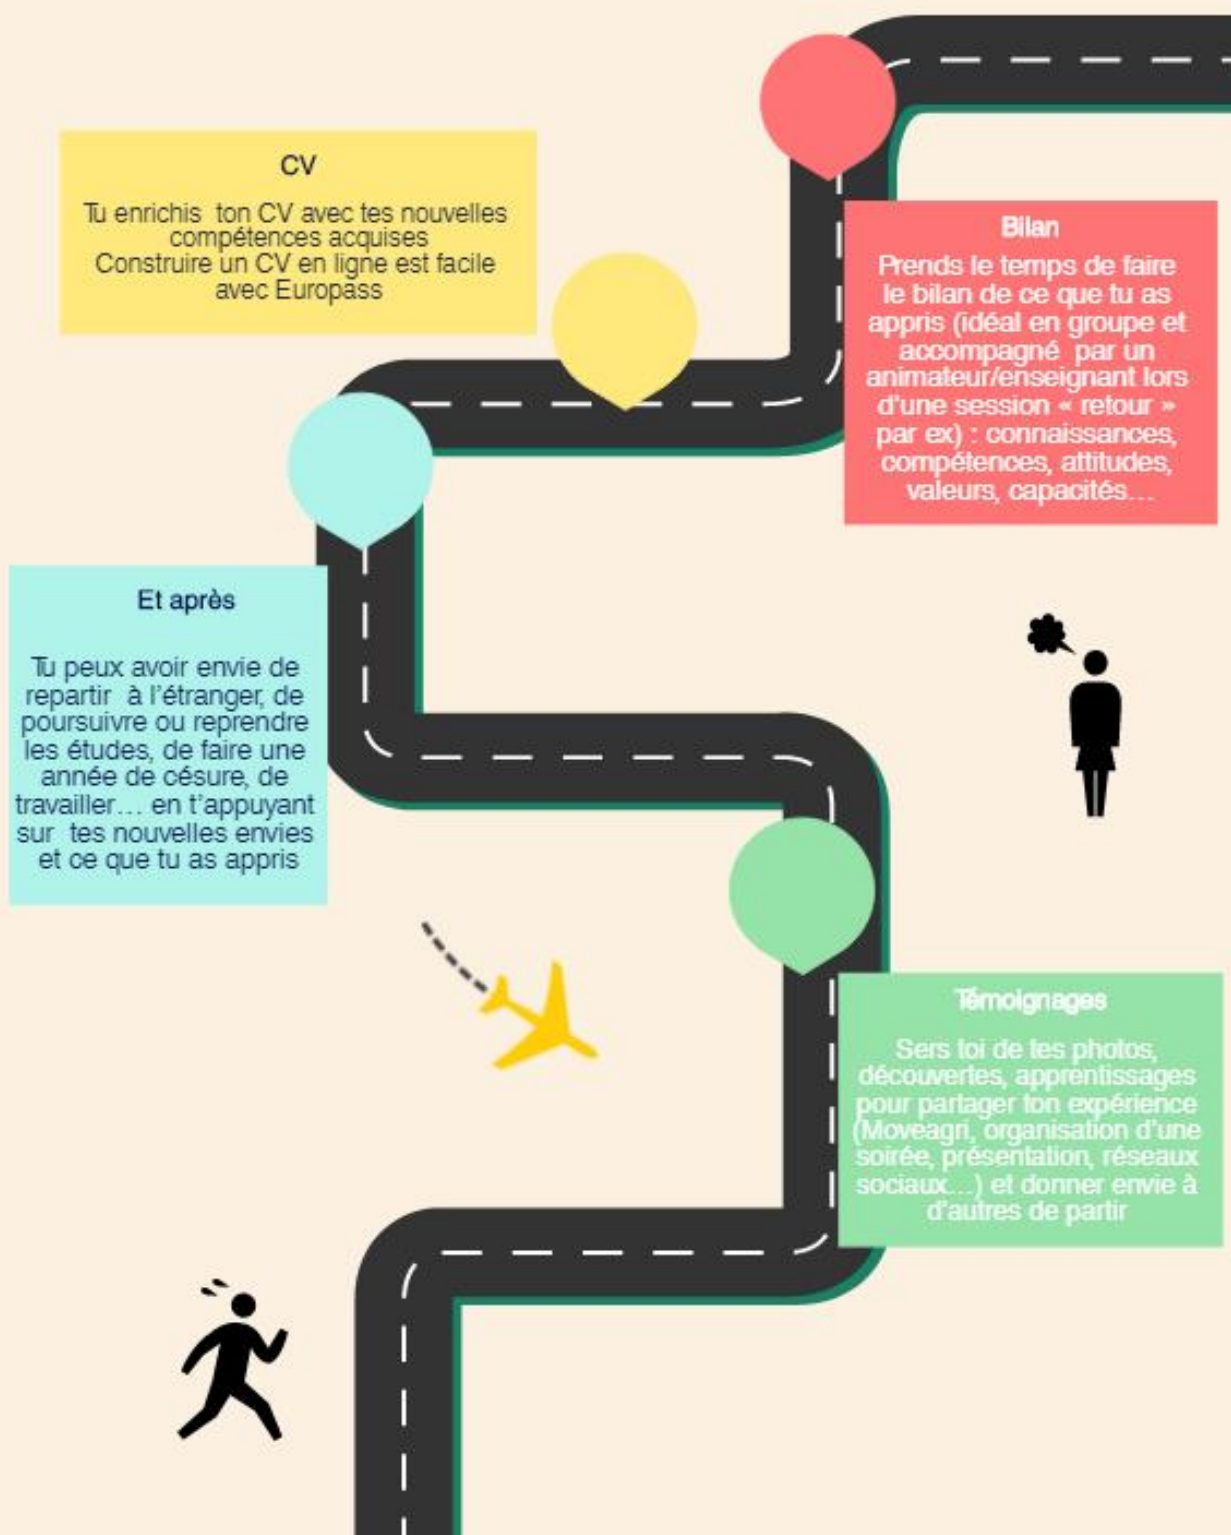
CV

Tu enrichis ton CV avec tes nouvelles compétences acquises
Construire un CV en ligne est facile avec Europass

Bilan

Prends le temps de faire le bilan de ce que tu as appris (idéal en groupe et accompagné par un animateur/enseignant lors d'une session « retour » par ex) : connaissances, compétences, attitudes, valeurs, capacités…

Et après

Tu peux avoir envie de repartir à l'étranger, de poursuivre ou reprendre les études, de faire une année de césure, de travailler… en t'appuyant sur tes nouvelles envies et ce que tu as appris

Témoignages

Sers toi de tes photos, découvertes, apprentissages pour partager ton expérience (Moveagri, organisation d'une soirée, présentation, réseaux sociaux…) et donner envie à d'autres de partir